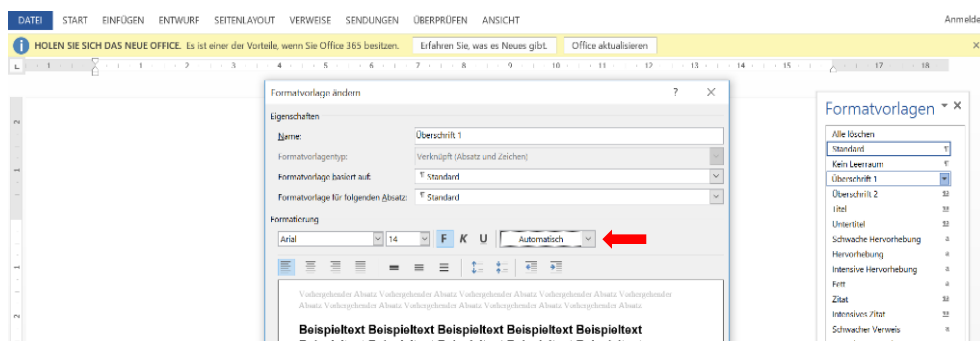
DATEI START EINFÜGEN ENTWURF SEITENLAYOUT VERWEISE SENDUNGEN ÜBERPRÜFEN ANSICHT Anmelde

HOLEN SIE SICH DAS NEUE OFFICE. Es ist einer der Vorteile, wenn Sie Office 365 besitzen. Erfahren Sie, was es Neues gibt. Office aktualisieren

Formatvorlage ändern ? ✕

Eigenschaften

Name: Überschrift 1

Formatvorlagentyp: Verknüpft (Absatz und Zeichen)

Formatvorlage basiert auf: Standard

Formatvorlage für folgenden Absatz: Standard

Formatierung

Arial 14 F K U Automatisch

Vorhergehender Absatz Vorhergehender Absatz Vorhergehender Absatz Vorhergehender Absatz Vorhergehender Absatz Vorhergehender Absatz Vorhergehender Absatz Vorhergehender

Beispieltext Beispieltext Beispieltext Beispieltext

Formatvorlagen

Alle löschen
Standard
Kein Leerraum
Überschrift 1
Überschrift 2
Titel
Untertitel
Schwache Hervorhebung
Hervorhebung
Intensive Hervorhebung
Fett
Zitat
Intensives Zitat
Schwacher Verweis